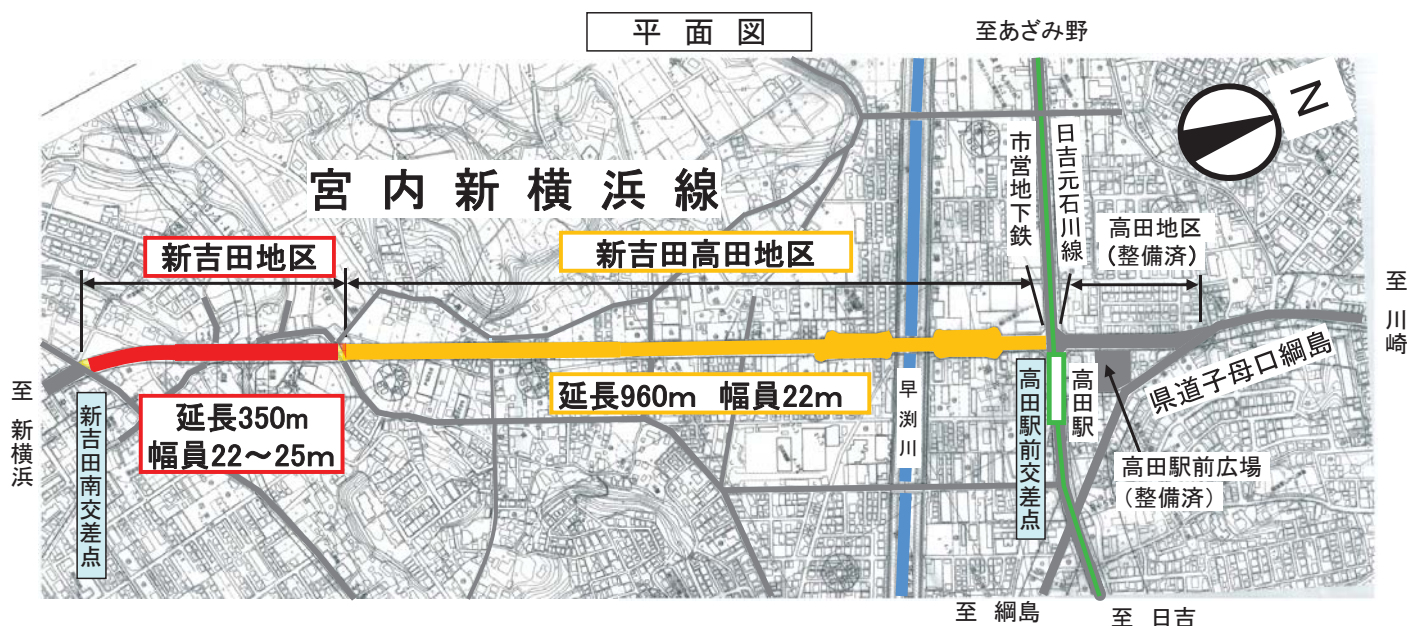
平面図

至あざみ野

宮内新横浜線

市営地下鉄

日吉元石川線

新吉田地区

新吉田高田地区

高田地区
（整備済）

至 川崎

至 新横浜

新吉田南交差点

延長350m
幅員22～25m

延長960m 幅員22m

早渕川

高田駅前交差点

高田駅

県道子母口綱島

高田駅前広場
（整備済）

至 綱島

至 日吉